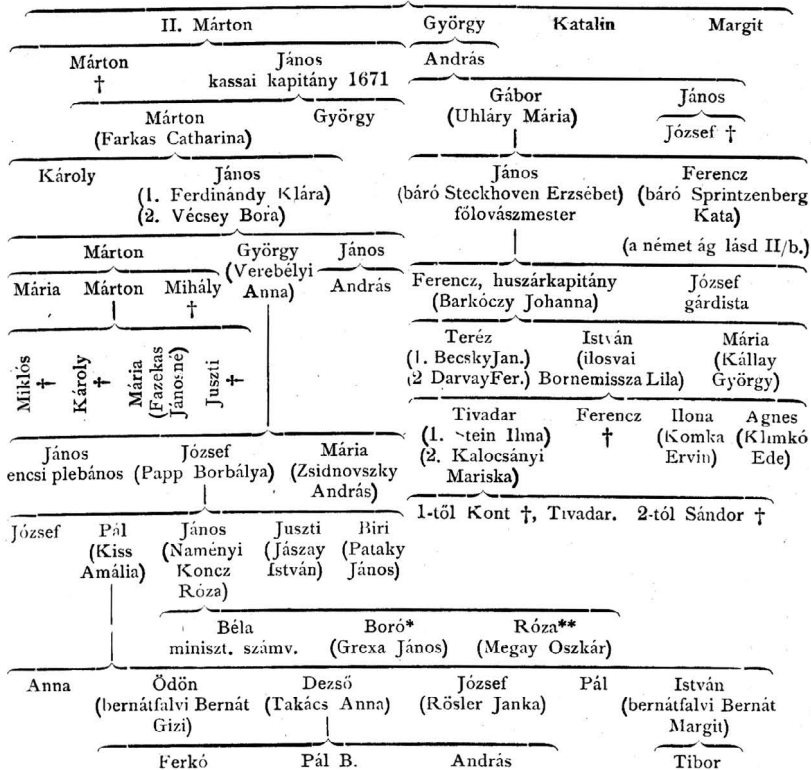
II. Márton
György Katalin Margit

Márton †
János kassai kapitány 1671
András

Márton (Farkas Catharina)
György
Gábor (Uhláry Mária)
János
József †

Károly
János (1. Ferdinándy Klára) (2. Vécsey Bora)
János (báró Steckhoven Erzsébet) fölovászmester
Ferencz (báró Sprintzenberg Kata)
(a német ág lásd II/b.)

Márton
György (Verebélyi Anna)
János
Ferencz, huszárkapitány (Barkóczy Johanna)
József gárdista

Mária
Márton
Mihály †
András

Teréz (1. BecskyJan.) (2 DarvayFer.)
István (ilosvai Bornemissza Lila)
Mária (Kállay György)

Miklós †
Károly †
Mária (Fazekas Jánosné)
Juszti †

Tivadar (1. Stein Ilma) (2. Kalocsányi Mariska)
Ferencz †
Ilona (Komka Ervin)
Agnes (Klimkó Ede)

János encsi plebános
József (Papp Borbálya)
Mária (Zsidnovszky András)

1-től Kont †, Tivadar. 2-tól Sándor †

József
Pál (Kiss Amália)
János (Naményi Koncz Róza)
Juszti (Jászay István)
Biri (Pataky János)

Béla miniszt. számv.
Boró* (Grexa János)
Róza** (Megay Oszkár)

Anna
Ödön (bernátfalvi Bernát Gizi)
Dezső (Takács Anna)
József (Rösler Janka)
Pál
István (bernátfalvi Bernát Margit)

Ferkó
Pál B.
András
Tibor